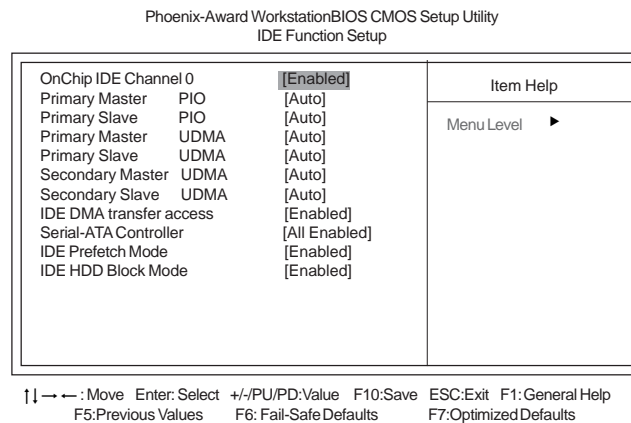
Phoenix-Award WorkstationBIOS CMOS Setup Utility
IDE Function Setup

| | | |
|---|---|---|
| OnChip IDE Channel 0 | [Enabled] | Item Help |
| Primary Master PIO | [Auto] | Menu Level ▶ |
| Primary Slave PIO | [Auto] | |
| Primary Master UDMA | [Auto] | |
| Primary Slave UDMA | [Auto] | |
| Secondary Master UDMA | [Auto] | |
| Secondary Slave UDMA | [Auto] | |
| IDE DMA transfer access | [Enabled] | |
| Serial-ATA Controller | [All Enabled] | |
| IDE Prefetch Mode | [Enabled] | |
| IDE HDD Block Mode | [Enabled] | |

↑↓→←: Move Enter: Select +/-/PU/PD:Value F10:Save ESC:Exit F1: General Help
F5:Previous Values F6: Fail-Safe Defaults F7:Optimized Defaults